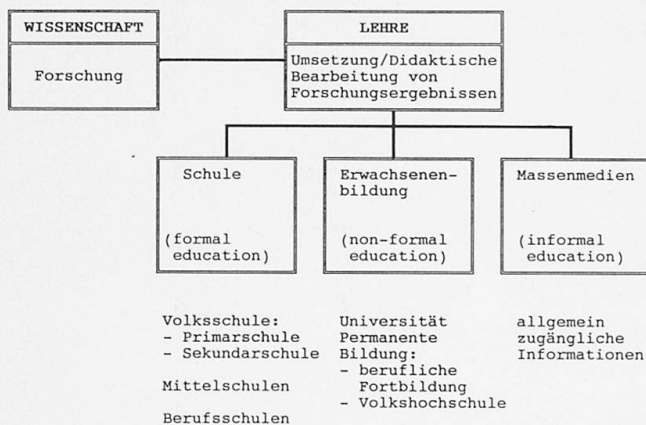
WISSENSCHAFT

Forschung

LEHRE

Umsetzung/Didaktische Bearbeitung von Forschungsergebnissen

Schule

(formal education)

Erwachsenenbildung

(non-formal education)

Massenmedien

(informal education)

Volksschule:
- Primarschule
- Sekundarschule

Mittelschulen

Berufsschulen

Universität
Permanente Bildung:
- berufliche Fortbildung
- Volkshochschule

allgemein zugängliche Informationen